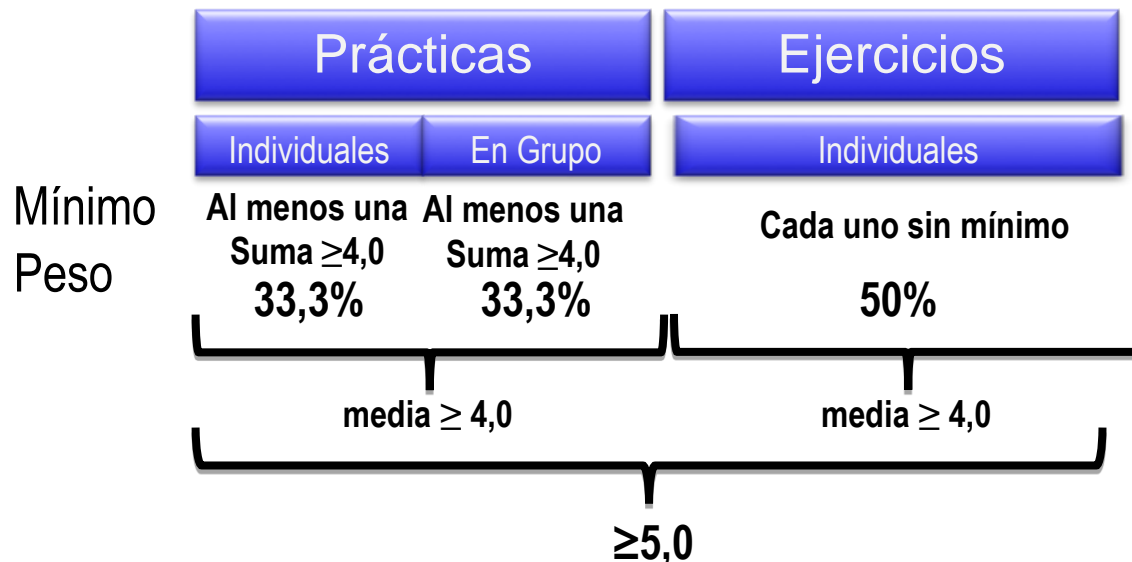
| | Prácticas | | Ejercicios |
|---|---|---|---|
| | Individuales | En Grupo | Individuales |
| Mínimo | Al menos una Suma $\geq 4,0$ | Al menos una Suma $\geq 4,0$ | Cada uno sin mínimo |
| Peso | 33,3% | 33,3% | 50% |

media $\geq$ 4,0

media $\geq$ 4,0

$\geq 5,0$